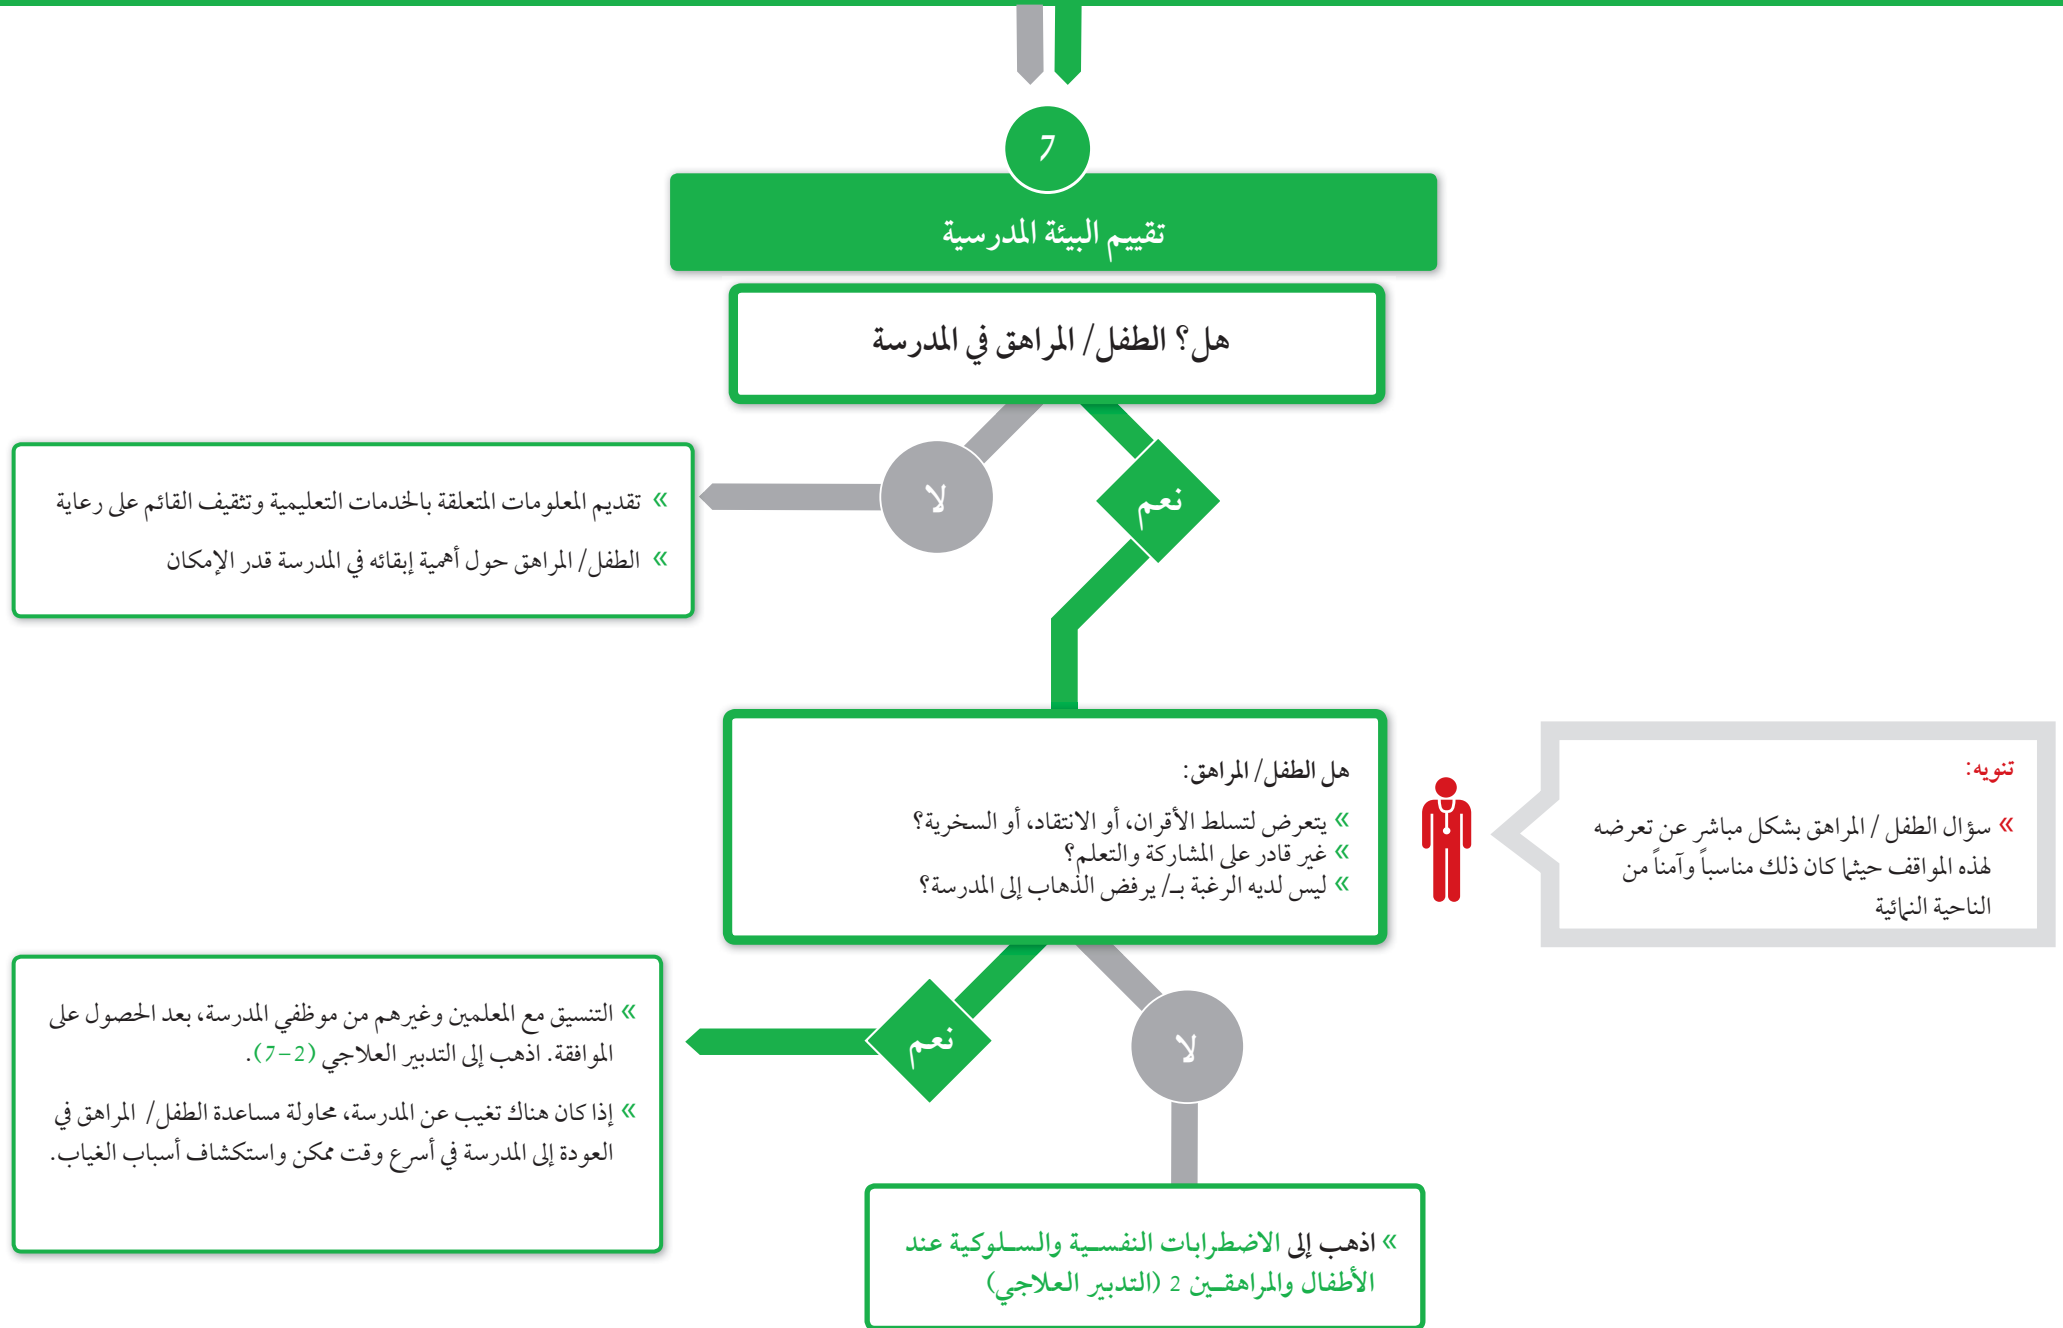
7

تقييم البيئة المدرسية

هل؟ الطفل / المراهق في المدرسة

لا

نعم

» تقديم المعلومات المتعلقة بالخدمات التعليمية وتثقيف القائم على رعاية

» الطفل / المراهق حول أهمية إبقائه في المدرسة قدر الإمكان

هل الطفل / المراهق:

» يتعرض لتسلط الأقران، أو الانتقاد، أو السخرية؟
» غير قادر على المشاركة والتعلم؟
» ليس لديه الرغبة بـ/ يرفض الذهاب إلى المدرسة؟

تنويه:

» سؤال الطفل / المراهق بشكل مباشر عن تعرضه لهذه المواقف حيثما كان ذلك مناسباً وآمناً من الناحية النهائية

نعم

لا

» التنسيق مع المعلمين وغيرهم من موظفي المدرسة، بعد الحصول على الموافقة. اذهب إلى التدبير العلاجي (2-7).

» إذا كان هناك تغيب عن المدرسة، محاولة مساعدة الطفل / المراهق في العودة إلى المدرسة في أسرع وقت ممكن واستكشاف أسباب الغياب.

» اذهب إلى الاضطرابات النفسية والسلوكية عند الأطفال والمراهقين 2 (التدبير العلاجي)